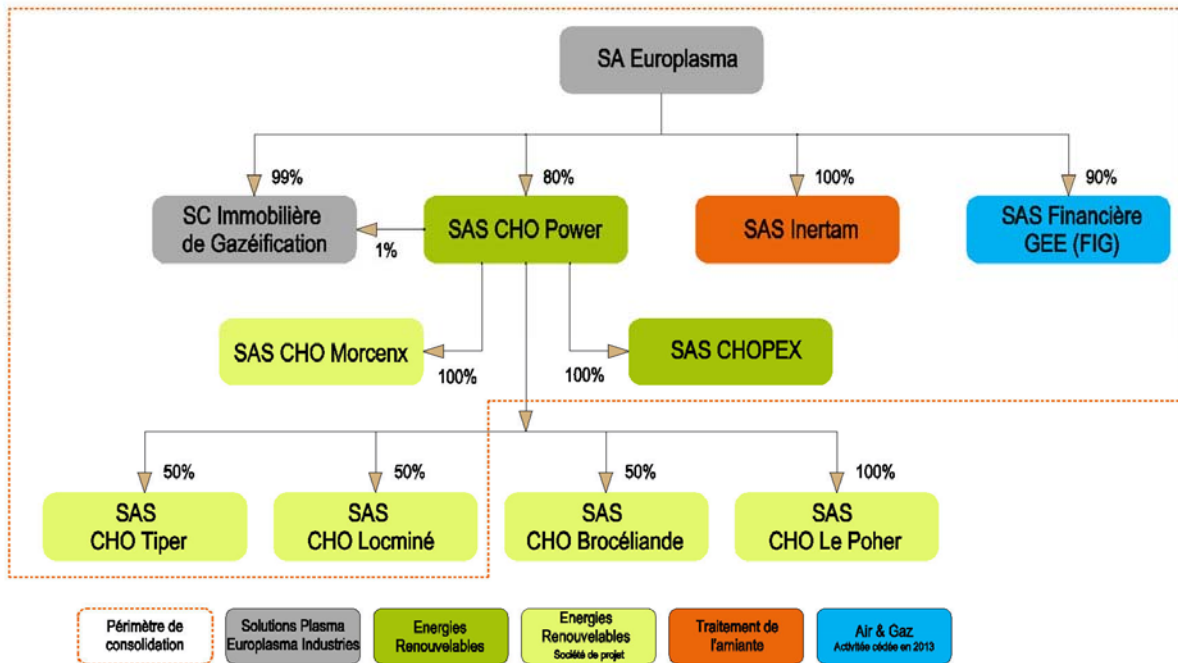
SA Europlasma

99%

80%

100%

90%

SC Immobilière de Gazéification

1%

SAS CHO Power

SAS Inertam

SAS Financière GEE (FIG)

SAS CHO Morcenx

100%

100%

SAS CHOPEX

50%

50%

50%

100%

SAS CHO Tiper

SAS CHO Locminé

SAS CHO Brocéliande

SAS CHO Le Poher

Périmètre de consolidation

Solutions Plasma Europlasma Industries

Energies Renouvelables

Energies Renouvelables Société de projet

Traitement de l'amiante

Air & Gaz Activité cédée en 2013